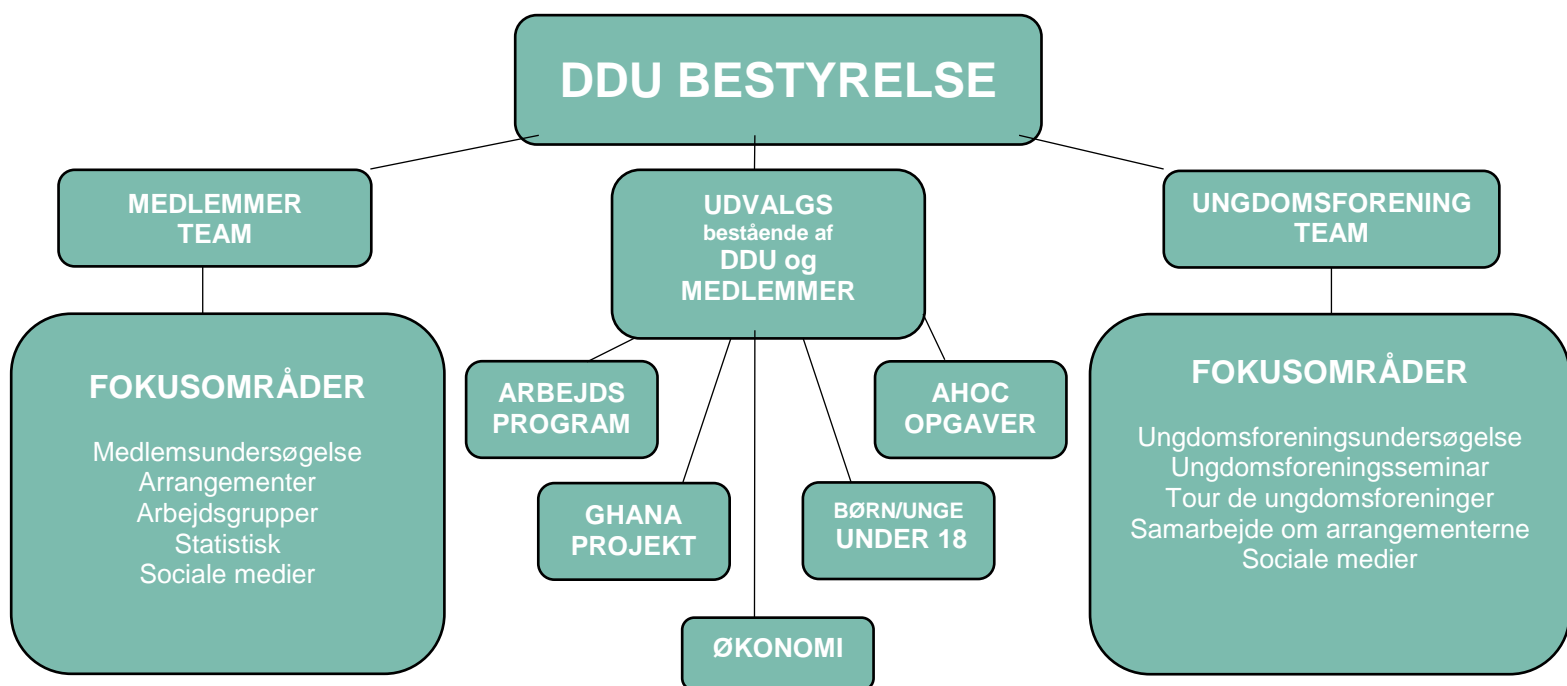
DDU BESTYRELSE

MEDLEMMER TEAM

UDVALGS bestående af DDU og MEDLEMMER

UNGDOMSFORENING TEAM

FOKUSOMRÅDER

Medlemsundersøgelse
Arrangementer
Arbejdsgrupper
Statistisk
Sociale medier

ARBEJDS PROGRAM

AHOC OPGAVER

GHANA PROJEKT

BØRN/UNGE UNDER 18

ØKONOMI

FOKUSOMRÅDER

Ungdomsforeningsundersøgelse
Ungdomsforeningsseminar
Tour de ungdomsforeninger
Samarbejde om arrangementerne
Sociale medier